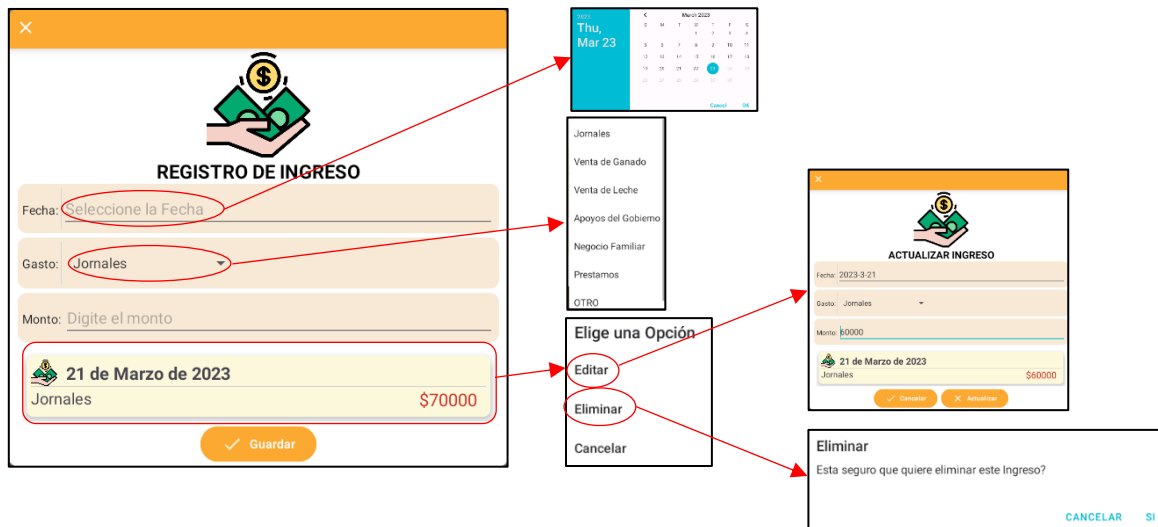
×

REGISTRO DE INGRESO

Fecha: Seleccione la Fecha

Gasto: Jornales

Monto: Digite el monto

21 de Marzo de 2023
Jornales $70000

Guardar

2023
Thu, Mar 23

March 2023

| S | M | T | W | T | F | S |
|---|---|---|---|---|---|---|
| | | | 1 | 2 | 3 | 4 |
| 5 | 6 | 7 | 8 | 9 | 10 | 11 |
| 12 | 13 | 14 | 15 | 16 | 17 | 18 |
| 19 | 20 | 21 | 22 | 23 | 24 | 25 |
| 26 | 27 | 28 | 29 | 30 | 31 | |

Cancel OK

Jornales
Venta de Ganado
Venta de Leche
Apoyos del Gobierno
Negocio Familiar
Prestamos
OTRO

Elige una Opción
Editar
Eliminar
Cancelar

×

ACTUALIZAR INGRESO

Fecha: 2023-3-21
Gasto: Jornales
Monto: 60000

21 de Marzo de 2023
Jornales $60000

Cancelar Actualizar

Eliminar
Esta seguro que quiere eliminar este Ingreso?

CANCELAR SI